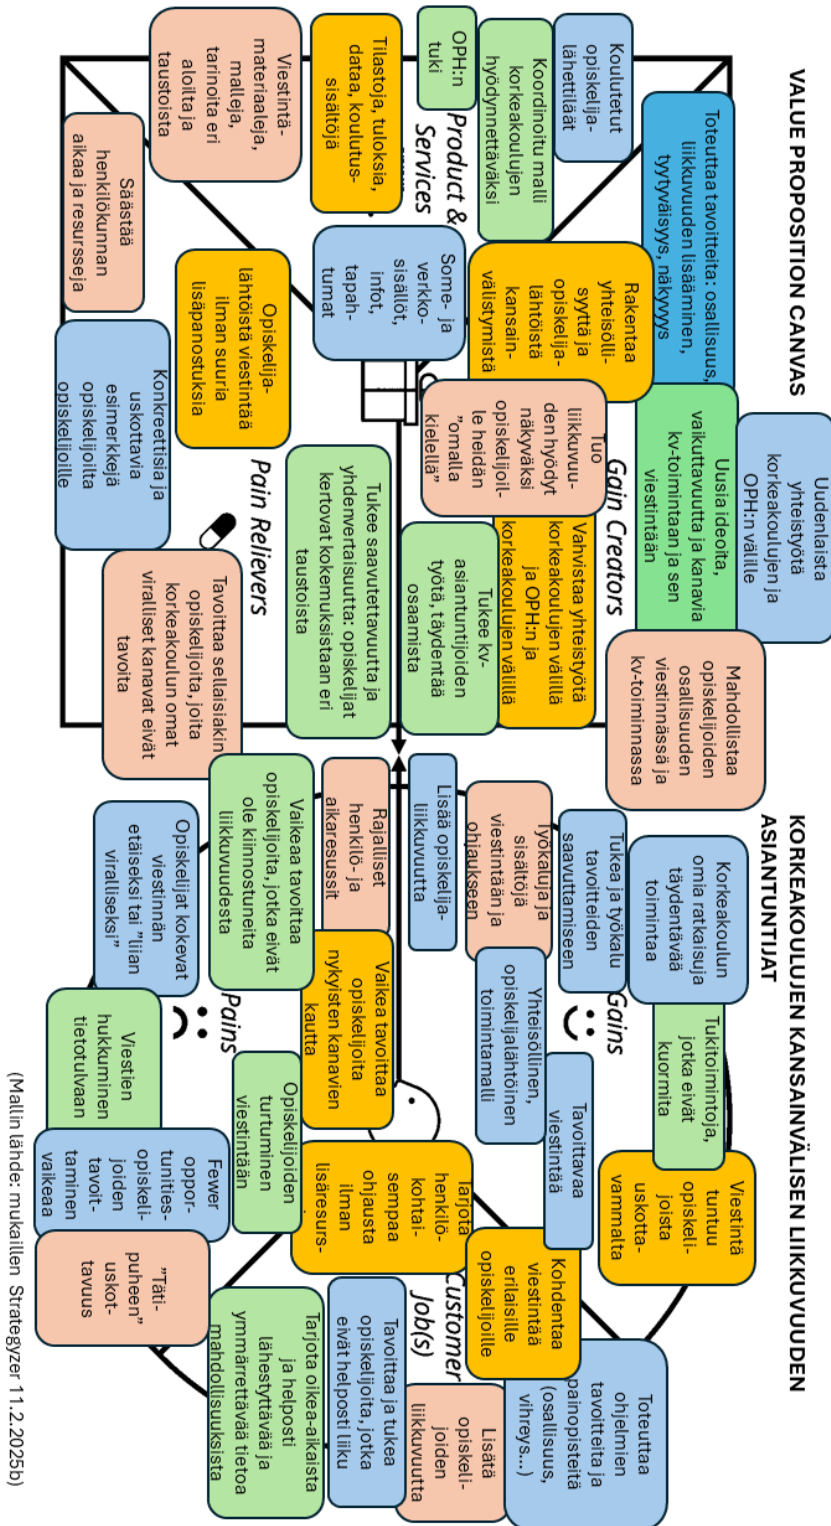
VALUE PROPOSITION CANVAS

Toteuttaa tavoitteita: osallisuus, liikkuvuuden lisääminen, tyytyväisyys, näkyyys

Koulutetut opiskelijalähettiläät

Koordinoitu malli korkeakoulujen hyödynnettäväksi

OPH:n tuki

Tilastoja, tuloksia, dataa, koulutussisältöjä

Viestintämateriaaleja, malleja, tarinoita eri aloilta ja taustoista

Säästää henkilökunnan aikaa ja resursseja

Product & Services

Some- ja verkkosisällöt, infot, tapahtumat

Rakentaa yhteisöllisyyttä ja opiskelijalähtöistä kansainvälistymistä

Opiskelijalähtöistä viestintää ilman suuria lisäpanostuksia

Konkreettisia ja uskottavia esimerkkejä opiskelijoita opiskelijoille

Uudenlaista yhteistyötä korkeakoulujen ja OPH:n välille

Uusia ideoita, vaikuttavuutta ja kanavia kv-toimintaan ja sen viestintään

Tuo liikkuvuuden hyödyt näkyväksi opiskelijoille heidän "omalla kielellä"

Gain Creators

Vahvistaa yhteistyötä korkeakoulujen välillä ja OPH:n ja korkeakoulujen välillä

Tukee kv-asiantuntijoiden työtä, täydentää osaamista

Mahdollistaa opiskelijoiden osallisuuden viestinnässä ja kv-toiminnassa

Tukee saavutettavuutta ja yhdenvertaisuutta: opiskelijat kertovat kokemuksistaan eri taustoista

Pain Relievers

Tavoittaa sellaisiakin opiskelijoita, joita korkeakoulun omat viralliset kanavat eivät tavoita

KORKEAKOULUJEN KANSAINVÄLISEN LIIKKUVUUDEN ASIANTUNTIJAT

Korkeakoulun omia ratkaisuja täydentävää toimintaa

Tukea ja työkalu tavoitteiden saavuttamiseen

Työkaluja ja sisältöjä viestintään ja ohjaukseen

Lisää opiskelijaliikkuvuutta

Gains

Tukitoimintoja, jotka eivät kuormita

Yhteisöllinen, opiskelijalähtöinen toimintamalli

Tavoittavaa viestintää

Viestintä tuntuu opiskelijoista uskottavammalta

Kohdentaa viestintää erilaisille opiskelijoille

Toteuttaa ohjelmien tavoitteita ja painopisteitä (osallisuus, vihreys...)

Rajalliset henkilö- ja aikaresurssit

Vaikea tavoittaa opiskelijoita nykyisten kanavien kautta

Vaikeaa tavoittaa opiskelijoita, jotka eivät ole kiinnostuneita liikkuvuudesta

Opiskelijat kokevat viestinnän etäiseksi tai "liian viralliseksi"

Pains

Viestien hukkuminen tietotulvaan

Opiskelijoiden turtuminen viestintään

Fewer opportunities-opiskelijoiden tavoittaminen vaikeaa

"Tätipuheen" uskottavuus

Tarjota henkilökohtaisempaa ohjausta ilman lisäresurssejа

Customer Job(s)

Tavoittaa ja tukea opiskelijoita, jotka eivät helposti liiku

Lisätä opiskelijoiden liikkuvuutta

Tarjota oikea-aikaista ja helposti lähestyttävää ja ymmärrettävää tietoa mahdollisuuksista

(Mallin lähde: mukaillen Strategyzer 11.2.2025b)